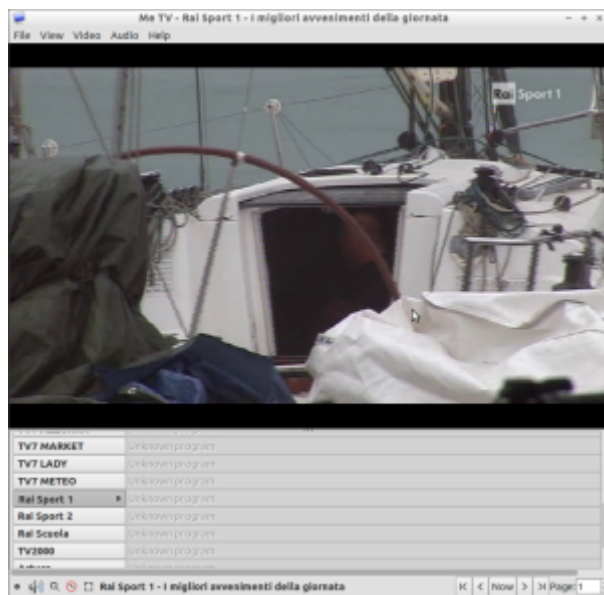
Me TV - Rai Sport 1 - I migliori avvenimenti della giornata

File View Video Audio Help

Rai Sport 1

| | |
|---|---|
| TV7 MARKET | Unknown program |
| TV7 LADY | Unknown program |
| TV7 METEO | Unknown program |
| Rai Sport 1 | Unknown program |
| Rai Sport 2 | Unknown program |
| Rai Scuola | Unknown program |
| TV2000 | Unknown program |

Rai Sport 1 - I migliori avvenimenti della giornata

Now Page: 1